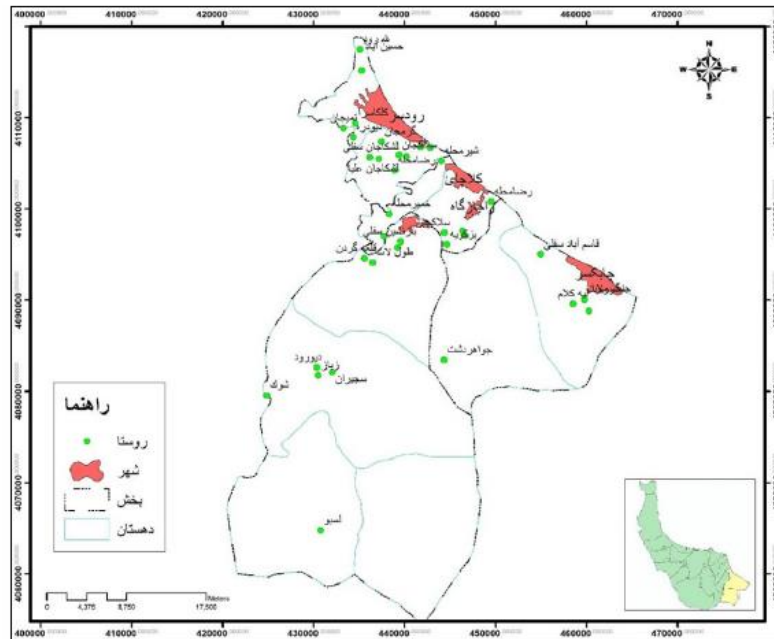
400000 410000 420000 430000 440000 450000 460000 470000

4110000
4100000
4090000
4080000
4070000
4060000

N
W E
S

حسین آباد
رودسر
کلاچای
رضامحله
گاه
قاسم آباد سفلی
چابکسر
جواهردشت
زیاز
دیورود
سجیران
شوک
لسبو
طول لات

راهنما
روستا
شهر
بخش
دهستان

0 4,375 8,750 17,500 Meters

400000 410000 420000 430000 440000 450000 460000 470000